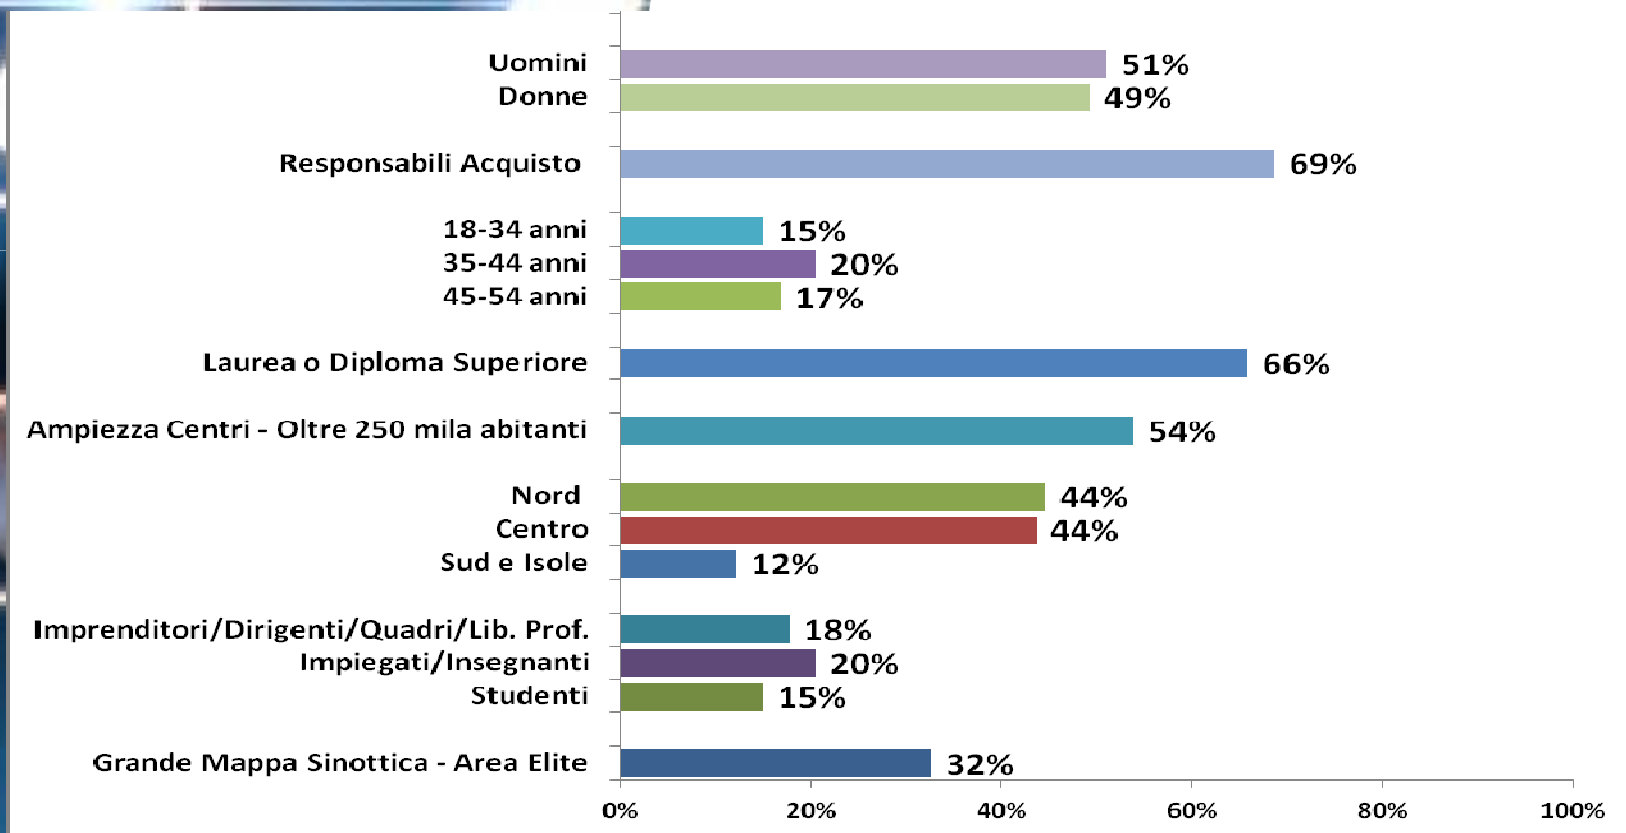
Uomini 51%
Donne 49%

Responsabili Acquisto 69%

18-34 anni 15%
35-44 anni 20%
45-54 anni 17%

Laurea o Diploma Superiore 66%

Ampiezza Centri - Oltre 250 mila abitanti 54%

Nord 44%
Centro 44%
Sud e Isole 12%

Imprenditori/Dirigenti/Quadri/Lib. Prof. 18%
Impiegati/Insegnanti 20%
Studenti 15%

Grande Mappa Sinottica - Area Elite 32%

0% 20% 40% 60% 80% 100%